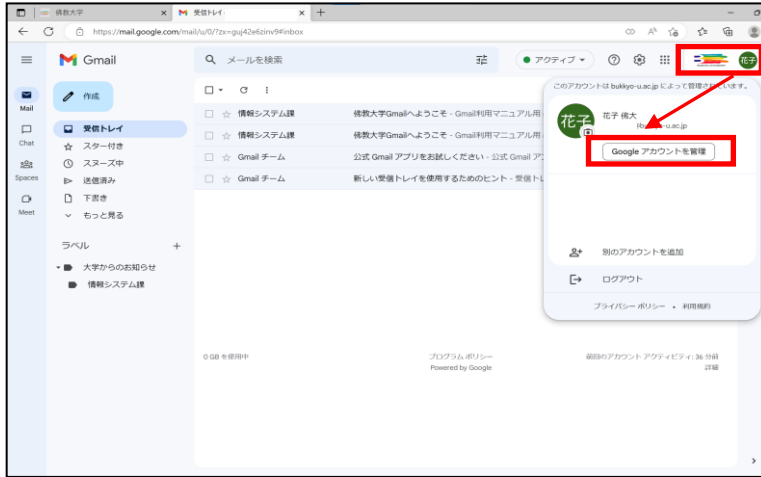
佛教大学
受信トレイ
https://mail.google.com/mail/u/0/?zx=guj42e6zinv9#inbox

Gmail
メールを検索
アクティブ
花子

Mail
Chat
Spaces
Meet

作成
受信トレイ
スター付き
スヌーズ中
送信済み
下書き
もっと見る

ラベル
大学からのお知らせ
情報システム課

情報システム課 佛教大学Gmailへようこそ - Gmail利用マニュアル用
情報システム課 佛教大学Gmailへようこそ - Gmail利用マニュアル用
Gmail チーム 公式 Gmail アプリをお試しください - 公式 Gmail ア
Gmail チーム 新しい受信トレイを使用するためのヒント - 受信ト

このアカウントは bukkyo-u.ac.jp によって管理されています。
花子
花子 佛大
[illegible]u-u.ac.jp
Google アカウントを管理
別のアカウントを追加
ログアウト
プライバシー ポリシー • 利用規約

0 GB を使用中
プログラム ポリシー
Powered by Google
前回のアカウント アクティビティ: 36 分前
詳細